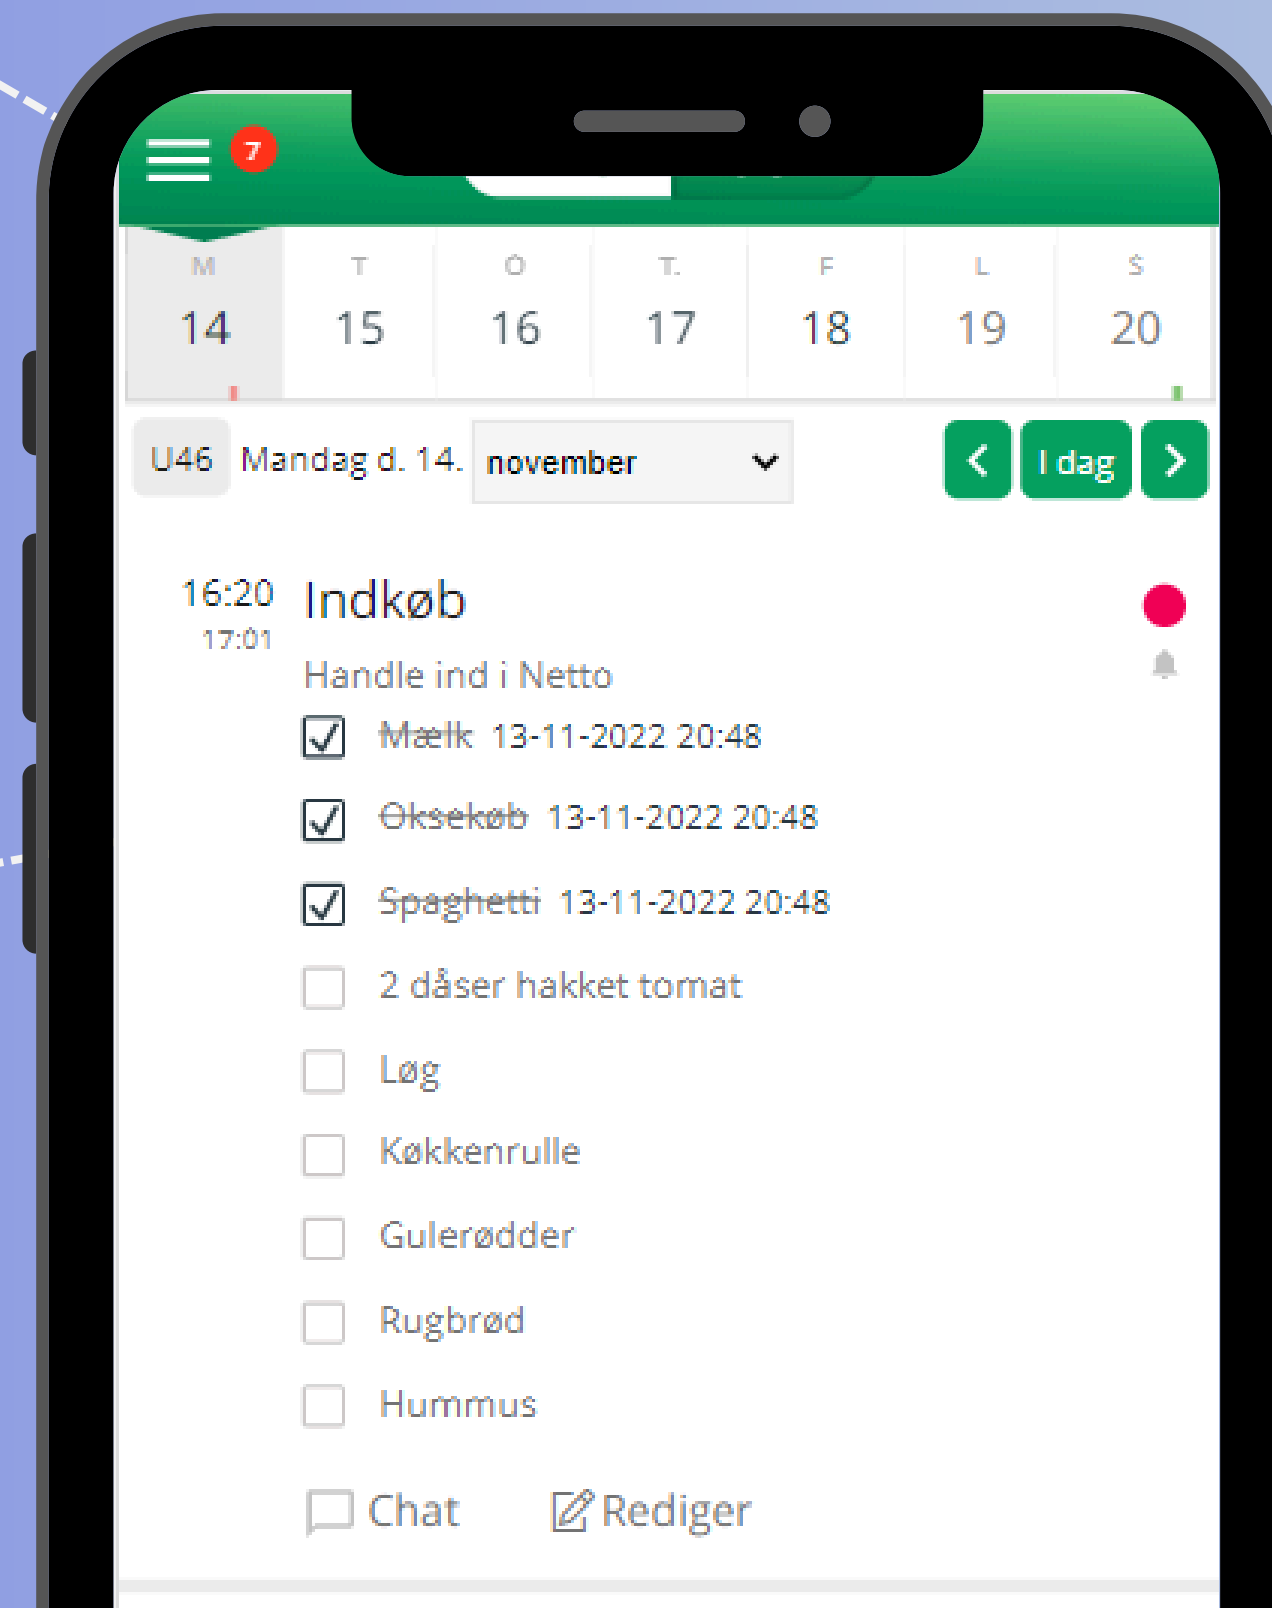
7

| M | T | O | T. | F | L | S |
|---|---|---|---|---|---|---|
| 14 | 15 | 16 | 17 | 18 | 19 | 20 |

U46 Mandag d. 14. november

I dag

16:20
17:01

Indkøb

Handle ind i Netto

Mælk 13-11-2022 20:48

Oksekød 13-11-2022 20:48

Spaghetti 13-11-2022 20:48

2 dåser hakket tomat

Løg

Køkkenrulle

Gulerødder

Rugbrød

Hummus

Chat Rediger